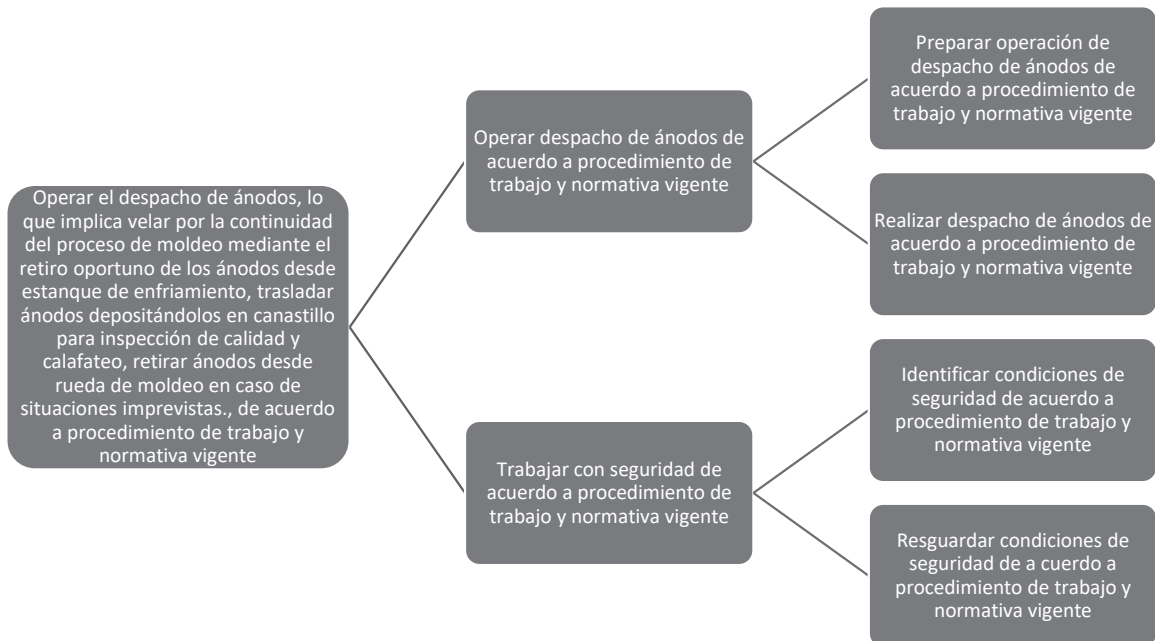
Operar el despacho de ánodos, lo que implica velar por la continuidad del proceso de moldeo mediante el retiro oportuno de los ánodos desde estanque de enfriamiento, trasladar ánodos depositándolos en canastillo para inspección de calidad y calafateo, retirar ánodos desde rueda de moldeo en caso de situaciones imprevistas., de acuerdo a procedimiento de trabajo y normativa vigente

Operar despacho de ánodos de acuerdo a procedimiento de trabajo y normativa vigente

Preparar operación de despacho de ánodos de acuerdo a procedimiento de trabajo y normativa vigente

Realizar despacho de ánodos de acuerdo a procedimiento de trabajo y normativa vigente

Trabajar con seguridad de acuerdo a procedimiento de trabajo y normativa vigente

Identificar condiciones de seguridad de acuerdo a procedimiento de trabajo y normativa vigente

Resguardar condiciones de seguridad de a cuerdo a procedimiento de trabajo y normativa vigente